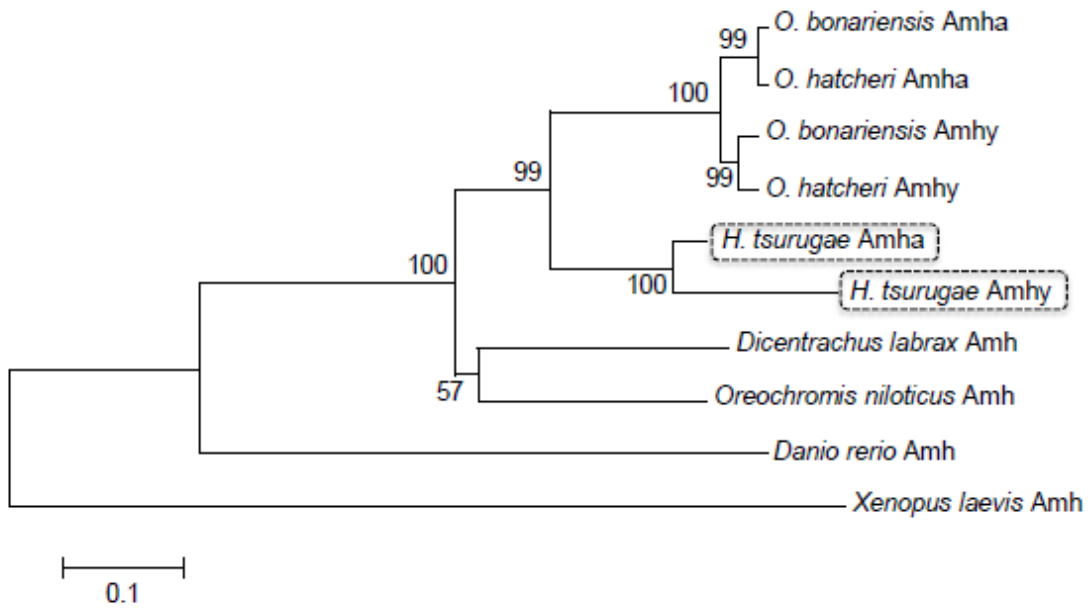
O. bonariensis Amha
99
O. hatcheri Amha
100
O. bonariensis Amhy
99
99
O. hatcheri Amhy
H. tsurugae Amha
100
100
H. tsurugae Amhy
Dicentrachus labrax Amh
57
Oreochromis niloticus Amh
Danio rerio Amh
Xenopus laevis Amh
0.1